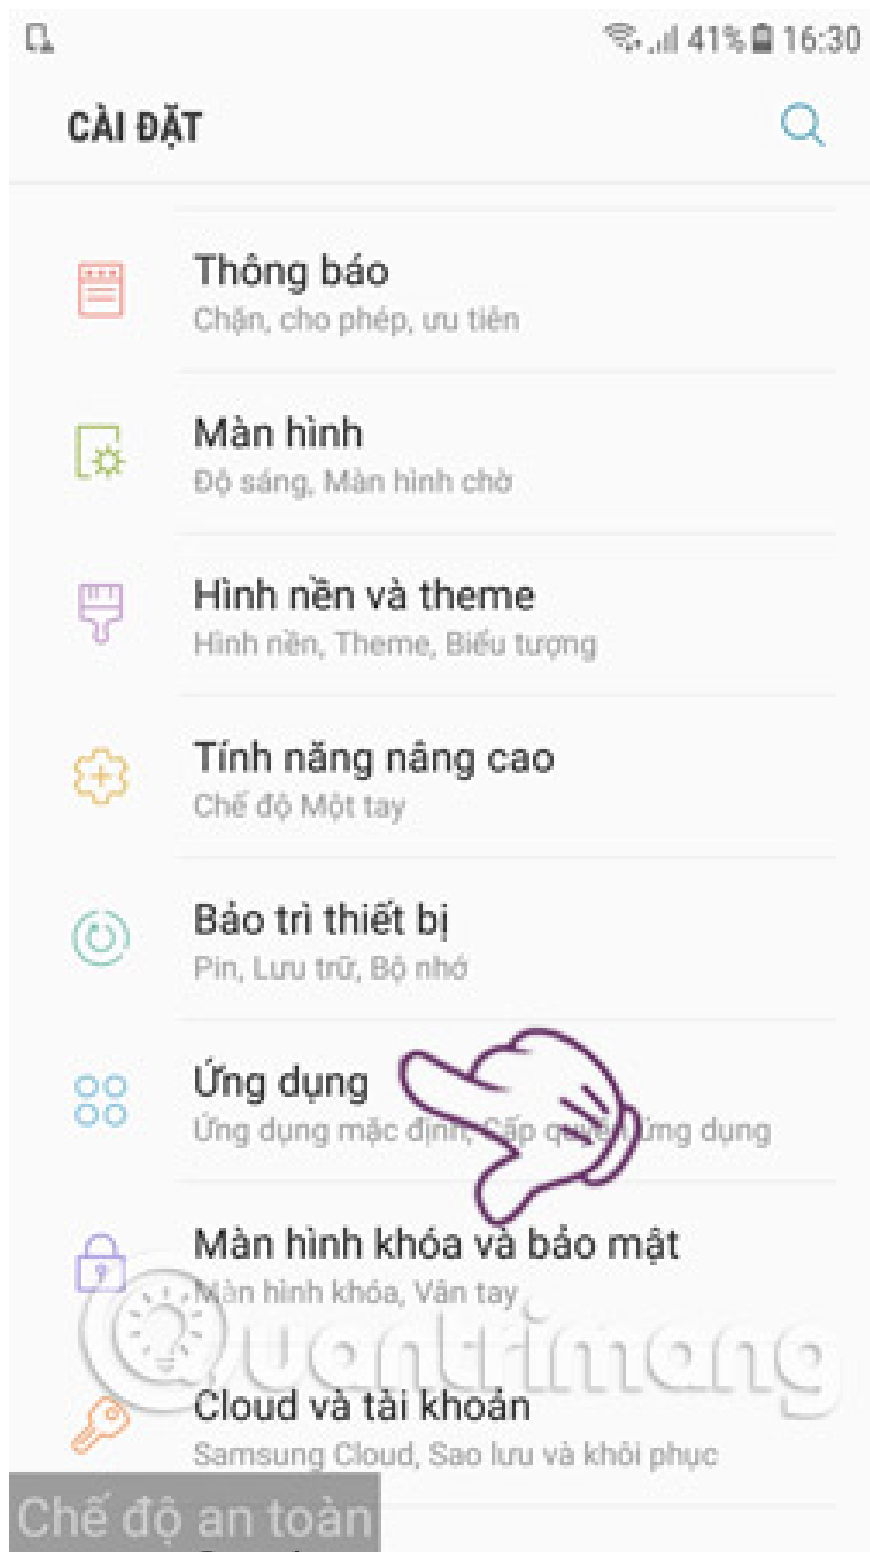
41% 16:30

CÀI ĐẶT

Thông báo
Chặn, cho phép, ưu tiên

Màn hình
Độ sáng, Màn hình chờ

Hình nền và theme
Hình nền, Theme, Biểu tượng

Tính năng nâng cao
Chế độ Một tay

Bảo trì thiết bị
Pin, Lưu trữ, Bộ nhớ

Ứng dụng
Ứng dụng mặc định, Cấp quyền ứng dụng

Màn hình khóa và bảo mật
Màn hình khóa, Vân tay

Cloud và tài khoản
Samsung Cloud, Sao lưu và khôi phục

Chế độ an toàn

Quantrimang